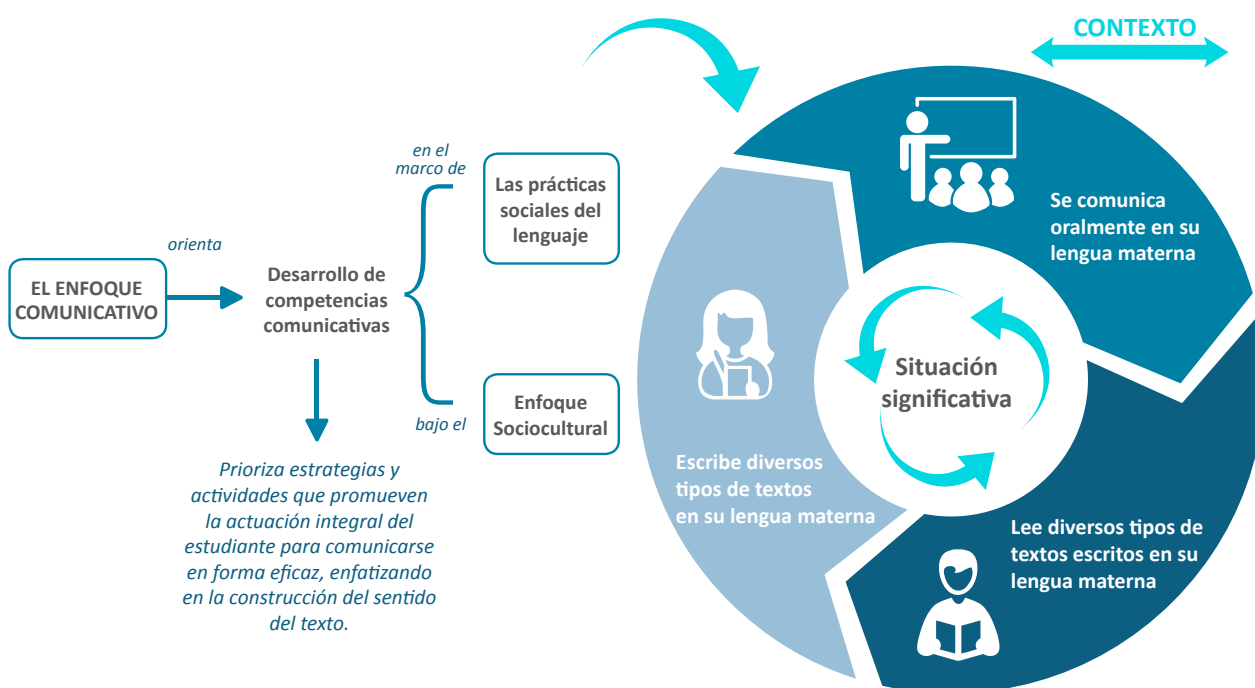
CONTEXTO

EL ENFOQUE COMUNICATIVO

orienta

Desarrollo de competencias comunicativas

en el marco de

Las prácticas sociales del lenguaje

bajo el

Enfoque Sociocultural

Prioriza estrategias y actividades que promueven la actuación integral del estudiante para comunicarse en forma eficaz, enfatizando en la construcción del sentido del texto.

Se comunica oralmente en su lengua materna

Situación significativa

Escribe diversos tipos de textos en su lengua materna

Lee diversos tipos de textos escritos en su lengua materna